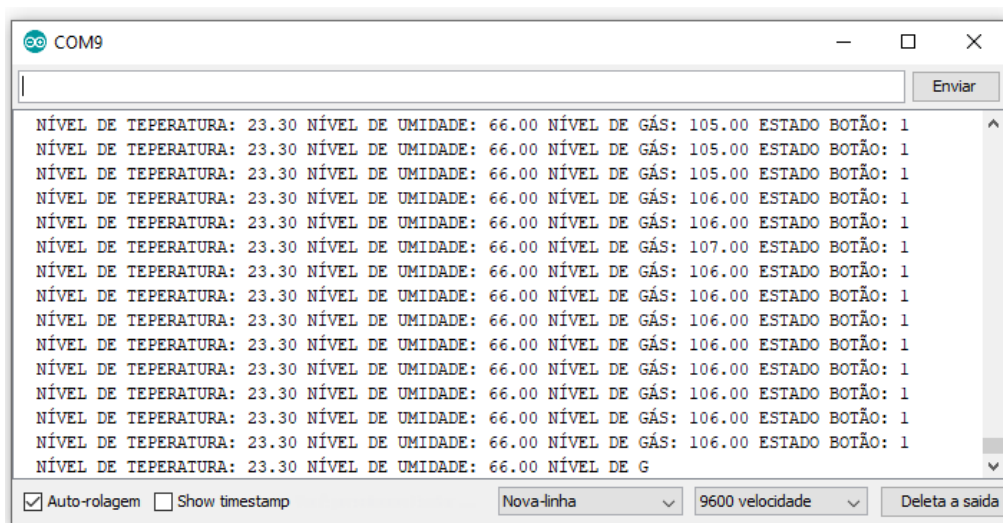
COM9

Enviar

NÍVEL DE TEPERATURA: 23.30 NÍVEL DE UMIDADE: 66.00 NÍVEL DE GÁS: 105.00 ESTADO BOTÃO: 1
NÍVEL DE TEPERATURA: 23.30 NÍVEL DE UMIDADE: 66.00 NÍVEL DE GÁS: 105.00 ESTADO BOTÃO: 1
NÍVEL DE TEPERATURA: 23.30 NÍVEL DE UMIDADE: 66.00 NÍVEL DE GÁS: 105.00 ESTADO BOTÃO: 1
NÍVEL DE TEPERATURA: 23.30 NÍVEL DE UMIDADE: 66.00 NÍVEL DE GÁS: 106.00 ESTADO BOTÃO: 1
NÍVEL DE TEPERATURA: 23.30 NÍVEL DE UMIDADE: 66.00 NÍVEL DE GÁS: 106.00 ESTADO BOTÃO: 1
NÍVEL DE TEPERATURA: 23.30 NÍVEL DE UMIDADE: 66.00 NÍVEL DE GÁS: 107.00 ESTADO BOTÃO: 1
NÍVEL DE TEPERATURA: 23.30 NÍVEL DE UMIDADE: 66.00 NÍVEL DE GÁS: 106.00 ESTADO BOTÃO: 1
NÍVEL DE TEPERATURA: 23.30 NÍVEL DE UMIDADE: 66.00 NÍVEL DE GÁS: 106.00 ESTADO BOTÃO: 1
NÍVEL DE TEPERATURA: 23.30 NÍVEL DE UMIDADE: 66.00 NÍVEL DE GÁS: 106.00 ESTADO BOTÃO: 1
NÍVEL DE TEPERATURA: 23.30 NÍVEL DE UMIDADE: 66.00 NÍVEL DE GÁS: 106.00 ESTADO BOTÃO: 1
NÍVEL DE TEPERATURA: 23.30 NÍVEL DE UMIDADE: 66.00 NÍVEL DE GÁS: 106.00 ESTADO BOTÃO: 1
NÍVEL DE TEPERATURA: 23.30 NÍVEL DE UMIDADE: 66.00 NÍVEL DE GÁS: 106.00 ESTADO BOTÃO: 1
NÍVEL DE TEPERATURA: 23.30 NÍVEL DE UMIDADE: 66.00 NÍVEL DE GÁS: 106.00 ESTADO BOTÃO: 1
NÍVEL DE TEPERATURA: 23.30 NÍVEL DE UMIDADE: 66.00 NÍVEL DE GÁS: 106.00 ESTADO BOTÃO: 1
NÍVEL DE TEPERATURA: 23.30 NÍVEL DE UMIDADE: 66.00 NÍVEL DE G

Auto-rolagem Show timestamp Nova-linha 9600 velocidade Deleta a saida